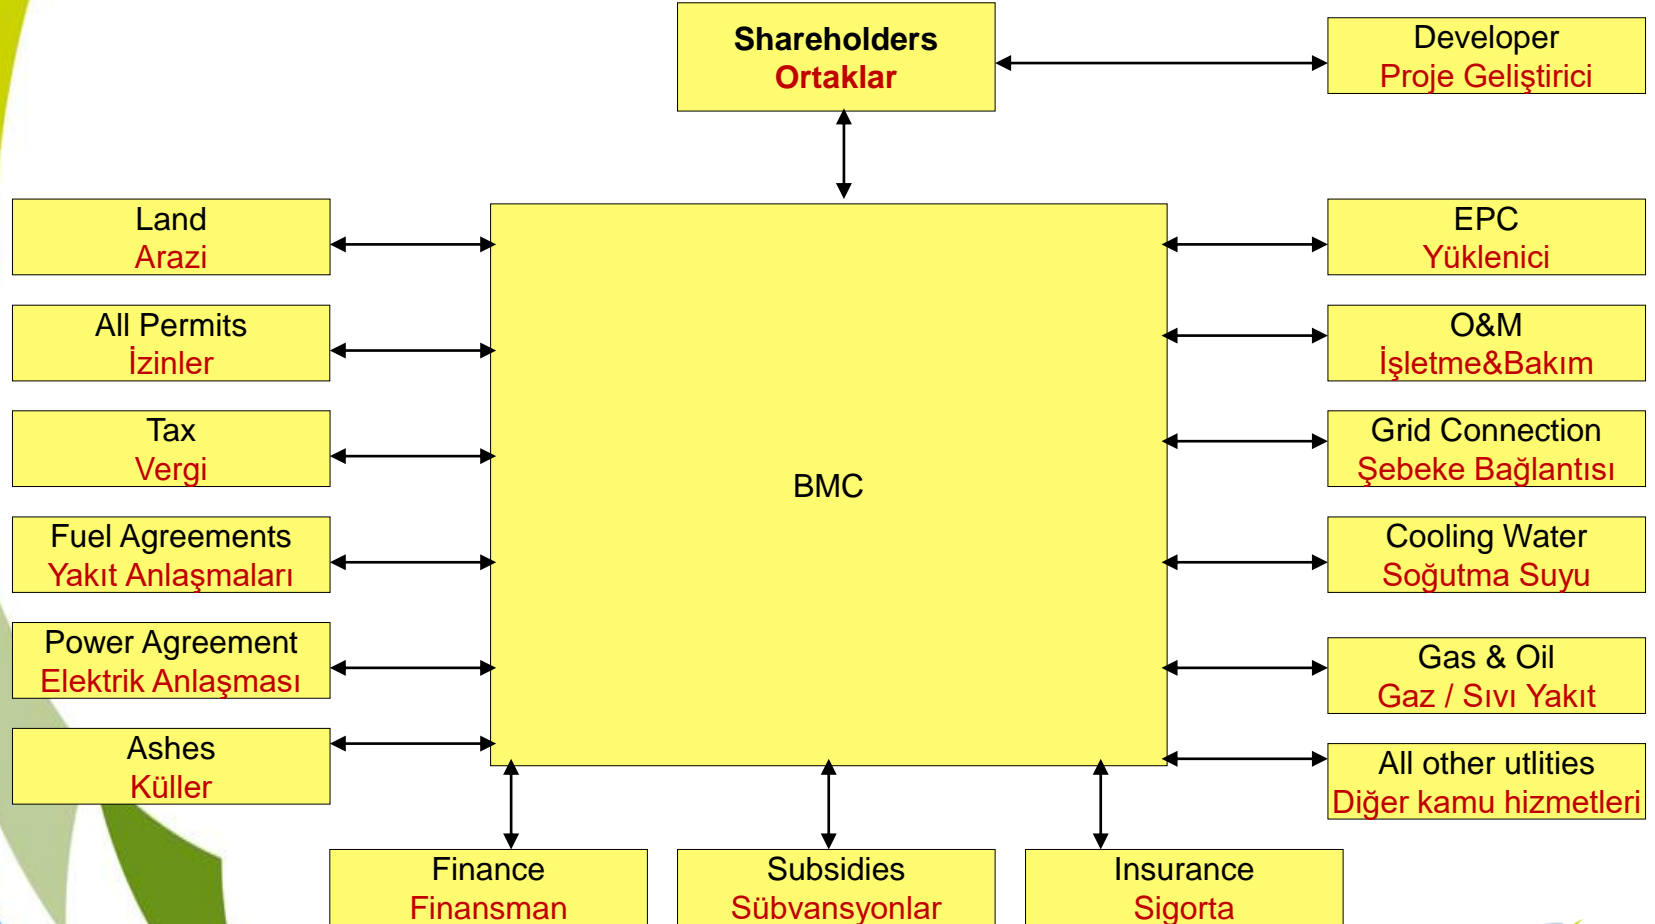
Shareholders
Ortaklar

Developer
Proje Geliştirici

Land
Arazi

All Permits
İzinler

Tax
Vergi

Fuel Agreements
Yakıt Anlaşmaları

Power Agreement
Elektrik Anlaşması

Ashes
Küller

BMC

EPC
Yüklenici

O&M
İşletme&Bakım

Grid Connection
Şebeke Bağlantısı

Cooling Water
Soğutma Suyu

Gas & Oil
Gaz / Sıvı Yakıt

All other utlities
Diğer kamu hizmetleri

Finance
Finansman

Subsidies
Sübvansyonlar

Insurance
Sigorta